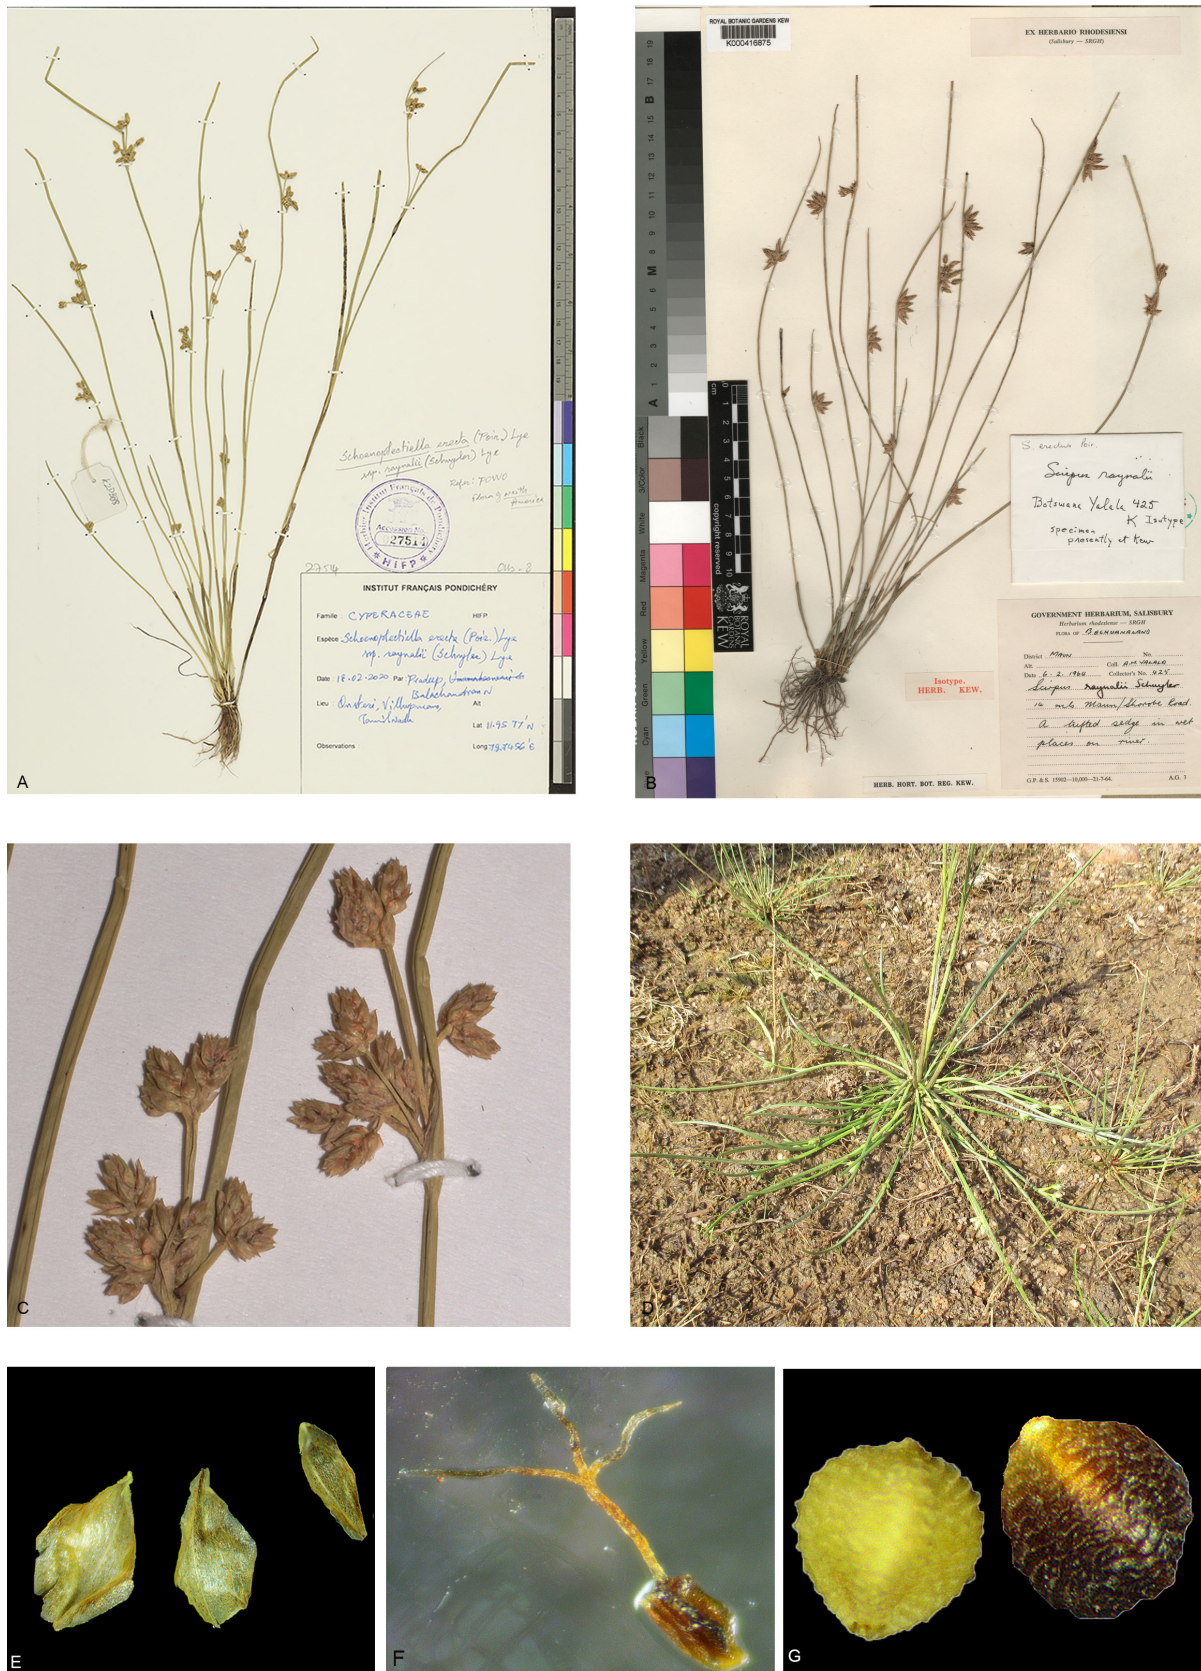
Schoenoplectiella erecta (Poir.) Lye
ssp. raynalii (Schuyler) Lye
Rafa: FOWO
Flora of South America

Institut Français de Pondichéry
Accession No.
27514
HIFP

27514
Q45-2

INSTITUT FRANÇAIS PONDICHÉRY
Famille CYPERACEAE HIFP
Espèce Schoenoplectiella erecta (Poir.) Lye ssp. raynalii (Schuyler) Lye
Date 18-02-2020 Par Pradeep, Balachandran N
Lieu Oustéri, Villupuram, Tamil Nadu
Alt
Lat 11.95 77' N
Observations
Long 79.7456 E

A

ROYAL BOTANIC GARDENS KEW
K000416875

EX HERBARIO RHODESIENSI
(Salisbury — SRGH)

B
A
M

Black
3/Color
White
Magenta
Red
Yellow
Green
Cyan

cm
copyright reserved
ROYAL BOTANIC GARDENS KEW

S. erectus Poir.
Scirpus raynalii
Botswana Yelele 425
K Isotype
specimen presently at Kew

GOVERNMENT HERBARIUM, SALISBURY
Herbarium rhodesiense — SRGH
FLORA OF BECHUANALAND
District MAUN No.
Alt. Coll. A.H. YALALA
Date 6. 2. 1964 Collector's No. 425
Scirpus raynalii Schuyler
14 mls. Maun/Shorobe Road.
A tufted sedge in wet places on river.
G.P. & S. 15902—10,000—21-7-64. A.G. 3

Isotype.
HERB. KEW.

HERB. HORT. BOT. REG. KEW.

B

C

D

E

F

G